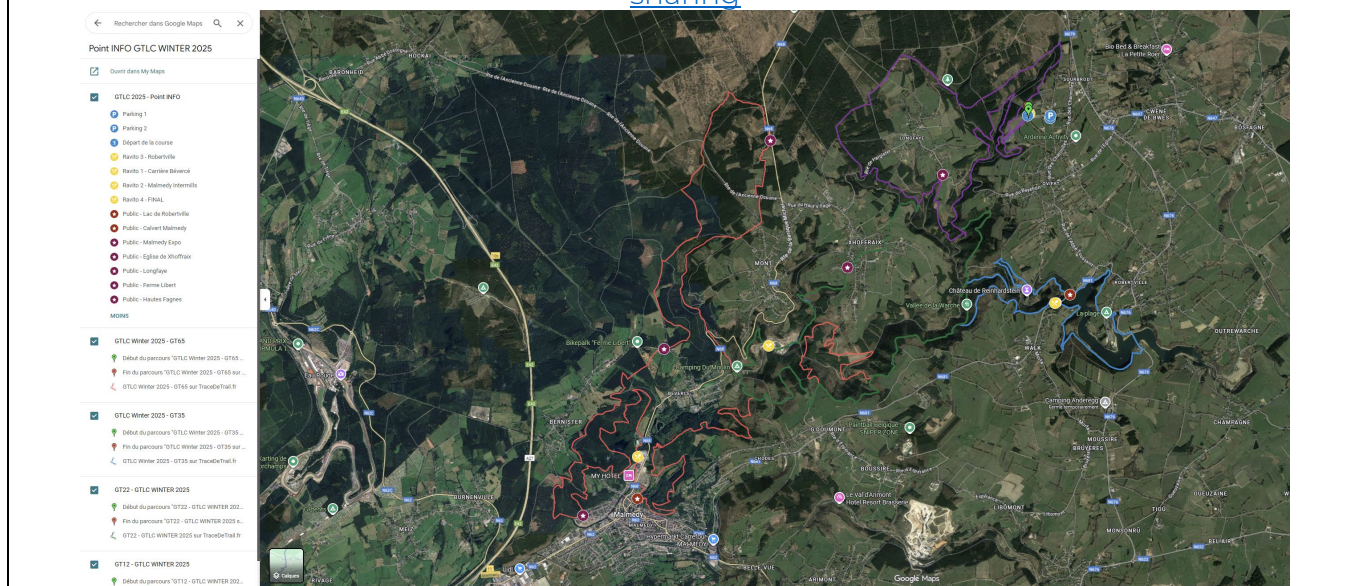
sharing

Rechercher dans Google Maps

Point INFO GTLC WINTER 2025

Ouvrir dans My Maps

GTLC 2025 - Point INFO
Parking 1
Parking 2
Départ de la course
Ravito 3 - Robertville
Ravito 1 - Carrière Bévercé
Ravito 2 - Malmedy Intermills
Ravito 4 - FINAL
Public - Lac de Robertville
Public - Calvert Malmedy
Public - Malmedy Expo
Public - Eglise de Xhoffraix
Public - Longfaye
Public - Ferme Libert
Public - Hautes Fagnes
MOINS

GTLC Winter 2025 - GT65
Début du parcours "GTLC Winter 2025 - GT65 ...
Fin du parcours "GTLC Winter 2025 - GT65 sur ...
GTLC Winter 2025 - GT65 sur TraceDeTrail.fr

GTLC Winter 2025 - GT35
Début du parcours "GTLC Winter 2025 - GT35 ...
Fin du parcours "GTLC Winter 2025 - GT35 sur ...
GTLC Winter 2025 - GT35 sur TraceDeTrail.fr

GT22 - GTLC WINTER 2025
Début du parcours "GT22 - GTLC WINTER 202...
Fin du parcours "GT22 - GTLC WINTER 2025 s...
GT22 - GTLC WINTER 2025 sur TraceDeTrail.fr

GT12 - GTLC WINTER 2025
Début du parcours "GT12 - GTLC WINTER 202...

Bio Bed & Breakfast La Petite Roer
Ardenne Activity
Château de Reinhardstein
Vallée de la Warche
La plage
ROBERTVILLE
OUTREWARCHE
XHOFFRAIX
MONT
Bikepark "Ferme Libert"
Camping Du Moulin
Camping Anderegg
Malmedy
MY Hotel
BERNISTER
BOUSSIRE
Le Val d'Arimont Hotel Resort Brasserie
MOUSSIRE
BRUYERES
CHAMPAGNE
OUDLERAINE
TIGU
BEL AIR
MONSONRU
WALK
BURNENVILLE
BELLE VUE
ARIMONT
RIVAGE
SARONHEID
Karting de Francorchamps
Calques
Google Maps